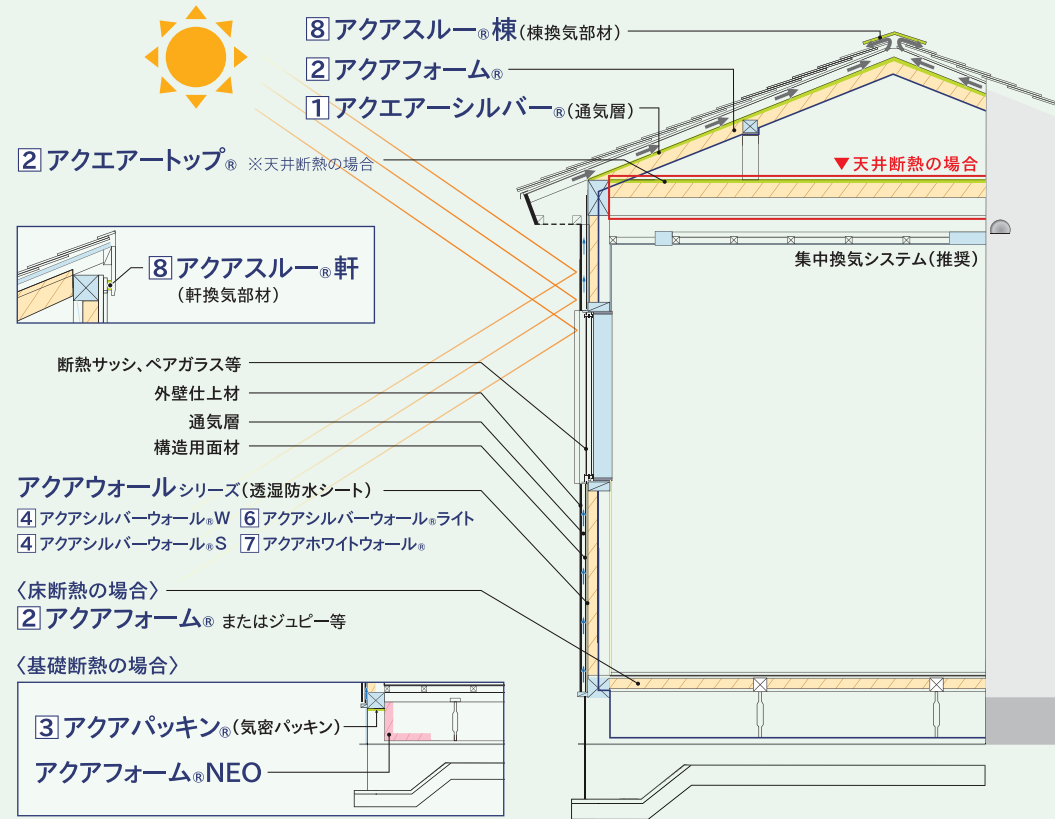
8 アクアスルー® 棟（棟換気部材）
2 アクアフォーム®
1 アクエアーシルバー®（通気層）
2 アクエアートップ® ※天井断熱の場合
▼天井断熱の場合
集中換気システム（推奨）
8 アクアスルー® 軒
（軒換気部材）
断熱サッシ、ペアガラス等
外壁仕上材
通気層
構造用面材
アクアウォールシリーズ（透湿防水シート）
4 アクアシルバーウォール®W
6 アクアシルバーウォール®ライト
4 アクアシルバーウォール®S
7 アクアホワイトウォール®
〈床断熱の場合〉
2 アクアフォーム® またはジュピー等
〈基礎断熱の場合〉
3 アクアパッキン®（気密パッキン）
アクアフォーム®NEO